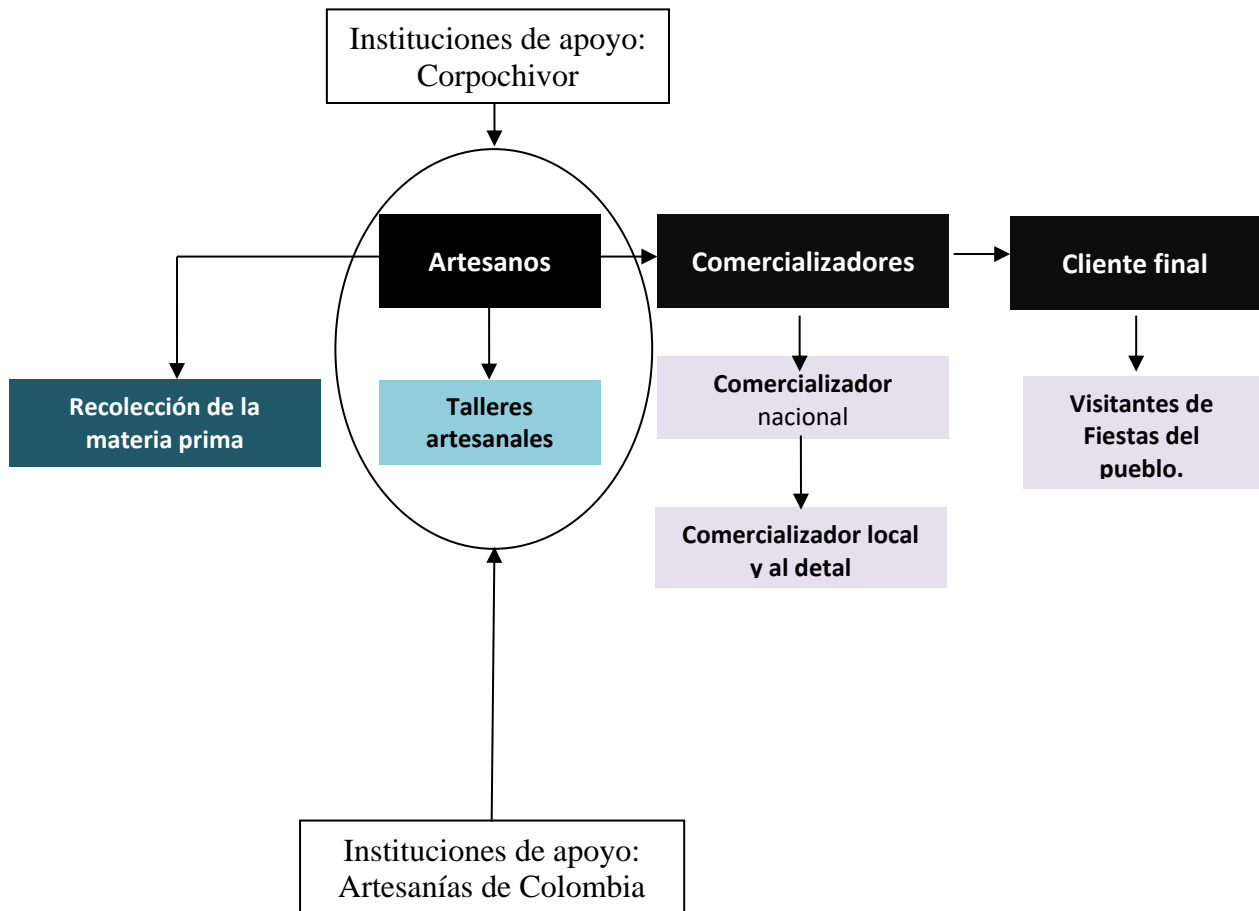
Instituciones de apoyo: Corpochivor

Artesanos

Comercializadores

Cliente final

Recolección de la materia prima

Talleres artesanales

Comercializador nacional

Visitantes de Fiestas del pueblo.

Comercializador local y al detal

Instituciones de apoyo: Artesanías de Colombia